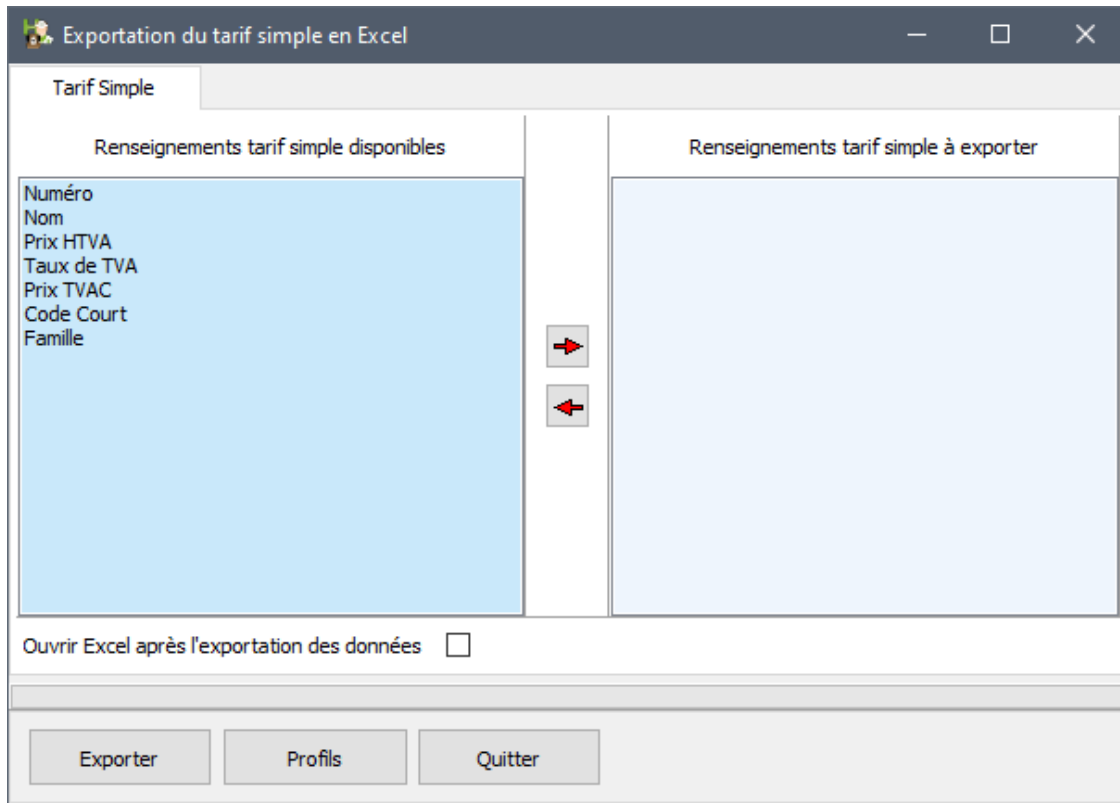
Exportation du tarif simple en Excel

Tarif Simple

Renseignements tarif simple disponibles

Numéro
Nom
Prix HTVA
Taux de TVA
Prix TVAC
Code Court
Famille

Renseignements tarif simple à exporter

Ouvrir Excel après l'exportation des données

Exporter

Profils

Quitter